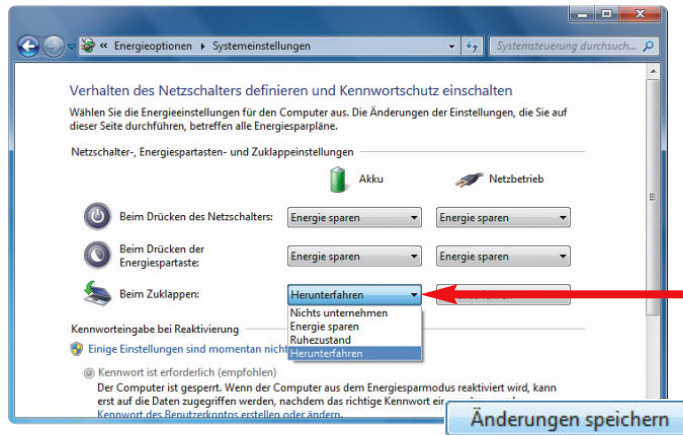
« Energieoptionen ▸ Systemeinstellungen

Systemsteuerung durchsuch...

Verhalten des Netzschalters definieren und Kennwortschutz einschalten

Wählen Sie die Energieeinstellungen für den Computer aus. Die Änderungen der Einstellungen, die Sie auf dieser Seite durchführen, betreffen alle Energiesparpläne.

Netzschalter-, Energiespartasten- und Zuklappeneinstellungen

Akku

Netzbetrieb

Beim Drücken des Netzschalters: Energie sparen Energie sparen

Beim Drücken der Energiespartaste: Energie sparen Energie sparen

Beim Zuklappen: Herunterfahren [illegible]

Nichts unternehmen
Energie sparen
Ruhezustand
Herunterfahren

Kennworteingabe bei Reaktivierung

Einige Einstellungen sind momentan nicht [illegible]

Kennwort ist erforderlich (empfohlen)

Der Computer ist gesperrt. Wenn der Computer aus dem Energiesparmodus reaktiviert wird, kann erst auf die Daten zugegriffen werden, nachdem das richtige Kennwort ei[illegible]

Kennwort des Benutzerkontos erstellen oder ändern.

Änderungen speichern